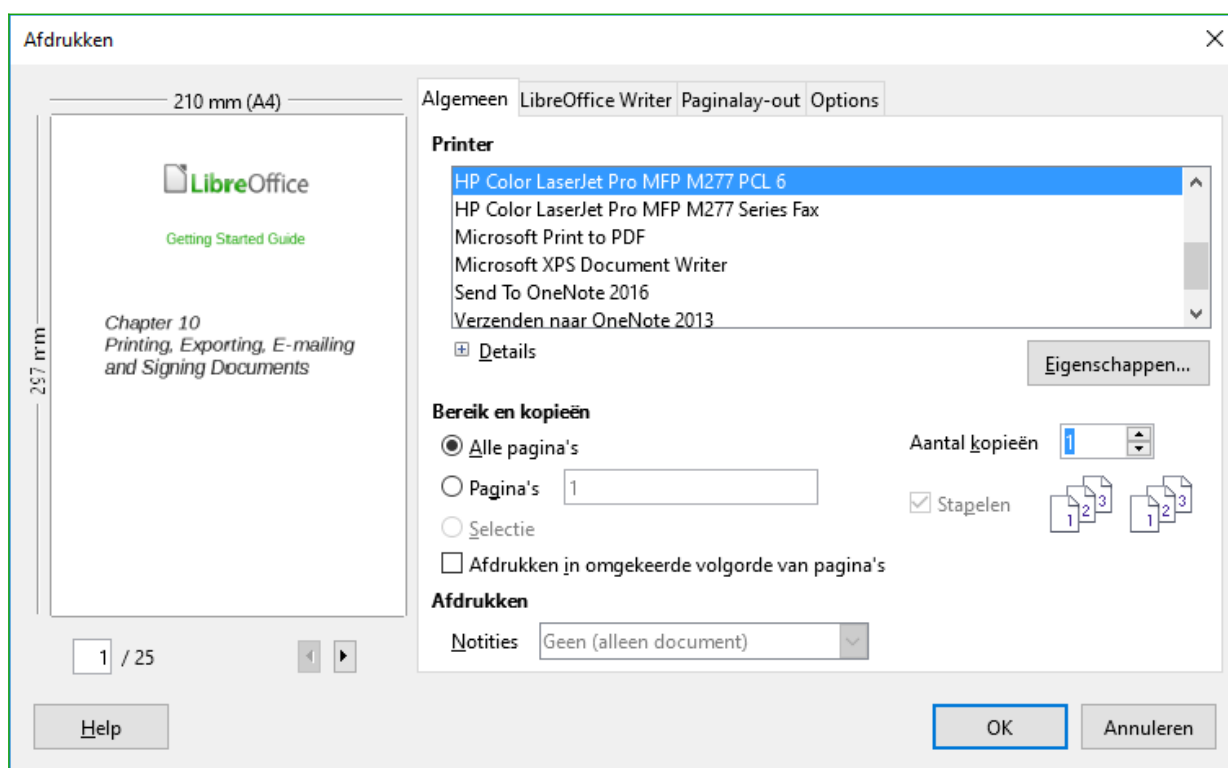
Afdrukken

210 mm (A4)

297 mm

LibreOffice

Getting Started Guide

Chapter 10
Printing, Exporting, E-mailing and Signing Documents

1 / 25

Algemeen LibreOffice Writer Paginalay-out Options

Printer

HP Color LaserJet Pro MFP M277 PCL 6
HP Color LaserJet Pro MFP M277 Series Fax
Microsoft Print to PDF
Microsoft XPS Document Writer
Send To OneNote 2016
Verzenden naar OneNote 2013

Details

Eigenschappen...

Bereik en kopieën

Alle pagina's

Pagina's 1

Selectie

Afdrukken in omgekeerde volgorde van pagina's

Aantal kopieën 1

Stapelen

1 2 3 1 2 3

Afdrukken

Notities Geen (alleen document)

Help

OK

Annuleren